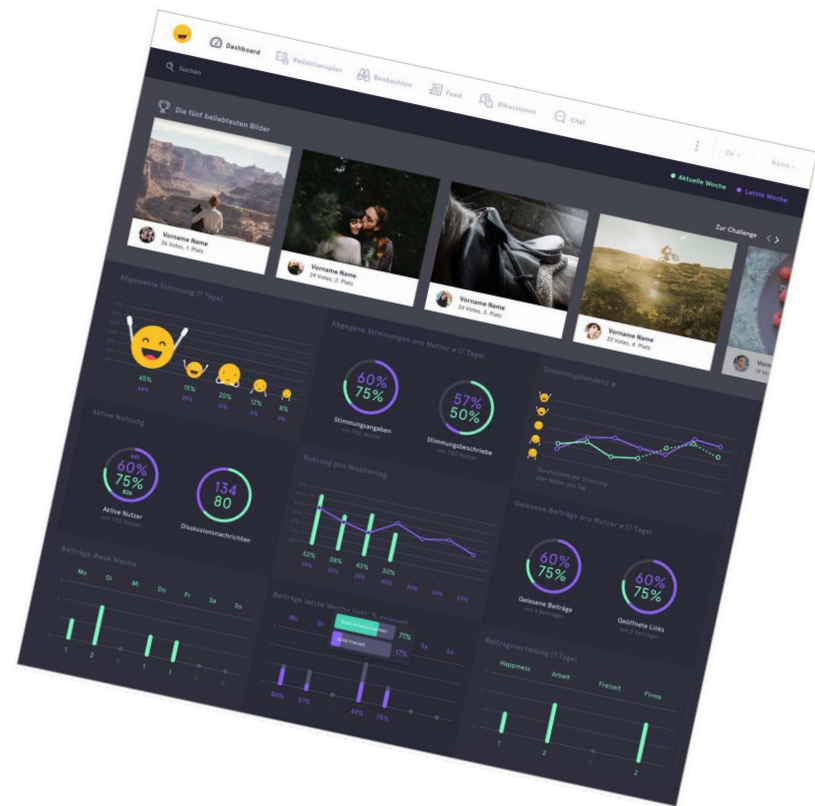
Dashboard Redaktionsplan Beobachten Feed Diskussionen Chat

Suchen

Die fünf beliebtesten Bilder

Aktuelle Woche Letzte Woche

Zur Challenge

Vorname Name
36 Votes, 1. Platz

Vorname Name
29 Votes, 2. Platz

Vorname Name
29 Votes, 3. Platz

Vorname Name
23 Votes, 4. Platz

Vorname

Allgemeine Stimmung (7 Tage)

45% 15% 20% 12% 8%

Abgegebene Stimmungen pro Nutzer ø (7 Tage)

60% 75%
Stimmungsangaben

57% 50%
Stimmungsbeschriebe

Stimmungstendenz ø

Aktive Nutzung

60% 75%
Aktive Nutzer

134 80
Diskussionsnachrichten

Nutzung pro Wochentag

52% 38% 43% 30%

Gelesene Beiträge pro Nutzer ø (7 Tage)

60% 75%
Gelesene Beiträge

60% 75%
Geöffnete Links

Beiträge diese Woche

Mo Di Mi Do Fr Sa So

1 2 1 1

Beiträge letzte Woche

Mo Di

71%
17%

Sa So

84% 57% 49% 75%

Beitragsverteilung (7 Tage)

Happiness Arbeit Freizeit Firma

1 2 2